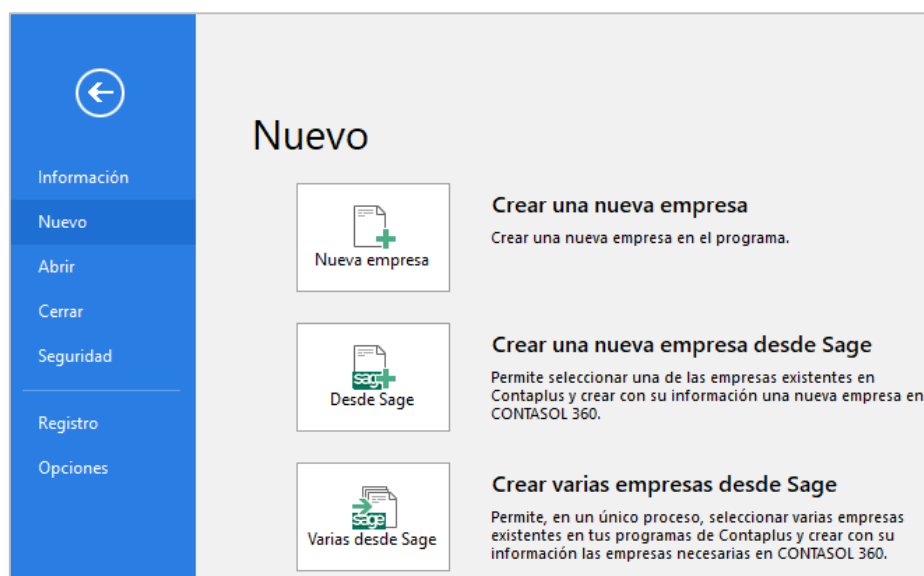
Información
Nuevo
Abrir
Cerrar
Seguridad
Registro
Opciones

Nuevo

Nueva empresa

Crear una nueva empresa

Crear una nueva empresa en el programa.

sage
Desde Sage

Crear una nueva empresa desde Sage

Permite seleccionar una de las empresas existentes en Contaplus y crear con su información una nueva empresa en CONTASOL 360.

sage
Varias desde Sage

Crear varias empresas desde Sage

Permite, en un único proceso, seleccionar varias empresas existentes en tus programas de Contaplus y crear con su información las empresas necesarias en CONTASOL 360.